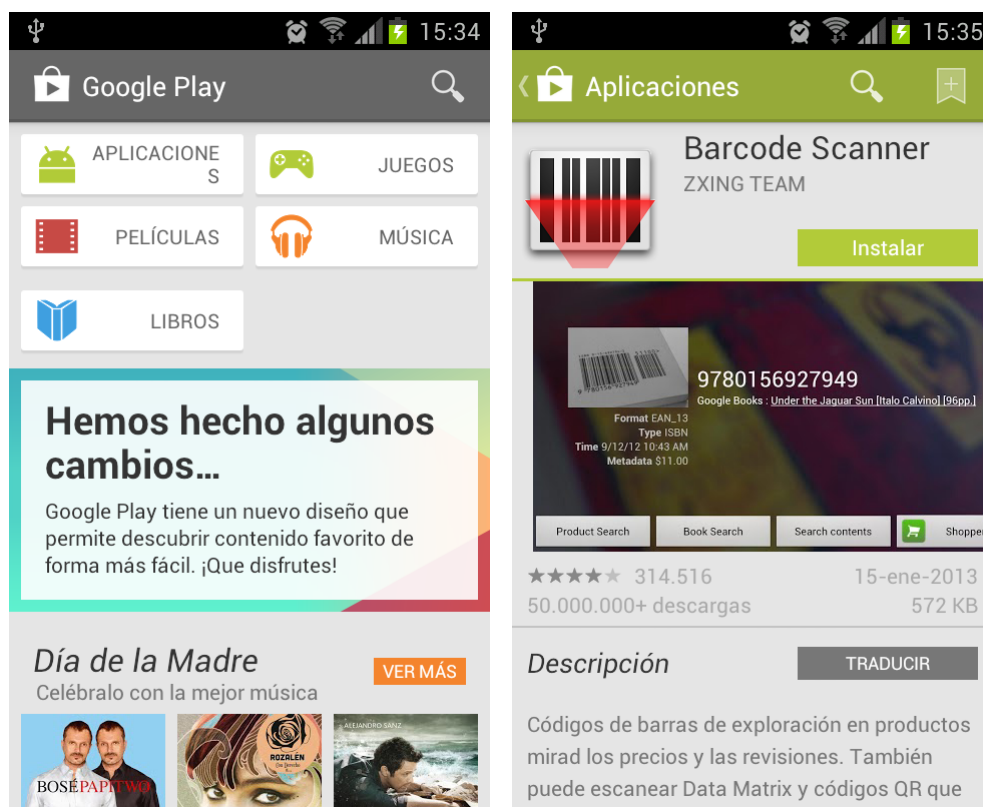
15:34

Google Play

APLICACIONE S

JUEGOS

PELÍCULAS

MÚSICA

LIBROS

Hemos hecho algunos cambios...

Google Play tiene un nuevo diseño que permite descubrir contenido favorito de forma más fácil. ¡Que disfrutes!

Día de la Madre

VER MÁS

Celébralo con la mejor música

BOSÉ PAPITWO

ROZALÉN

ALEJANDRO SANZ

15:35

Aplicaciones

Barcode Scanner

ZXING TEAM

Instalar

9780156927949

Google Books : Under the Jaguar Sun [Italo Calvino] [96pp.]

Format EAN_13
Type ISBN
Time 9/12/12 10:43 AM
Metadata $11.00

Product Search

Book Search

Search contents

Shopper

★★★★★ 314.516

15-ene-2013

50.000.000+ descargas

572 KB

Descripción

TRADUCIR

Códigos de barras de exploración en productos mirad los precios y las revisiones. También puede escanear Data Matrix y códigos QR que